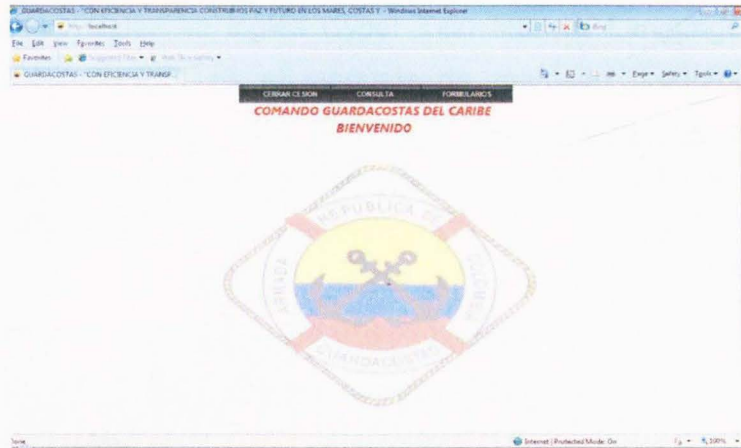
GUARDACOSTAS - "CON EFICIENCIA Y TRANSPARENCIA CONSTRUIMOS PAZ Y FUTURO EN LOS MARES, COSTAS Y - Windows Internet Explorer

http://localhost

Bing

File Edit View Favorites Tools Help

Favorites Suggested Sites Web Slice Gallery

GUARDACOSTAS - "CON EFICIENCIA Y TRANSP...

Page Safety Tools

CERRAR CESION CONSULTA FORMULARIOS

COMANDO GUARDACOSTAS DEL CARIBE

BIENVENIDO

REPUBLICA DE COLOMBIA ARMADA GUARDACOSTAS

Done

Internet | Protected Mode: On

100%